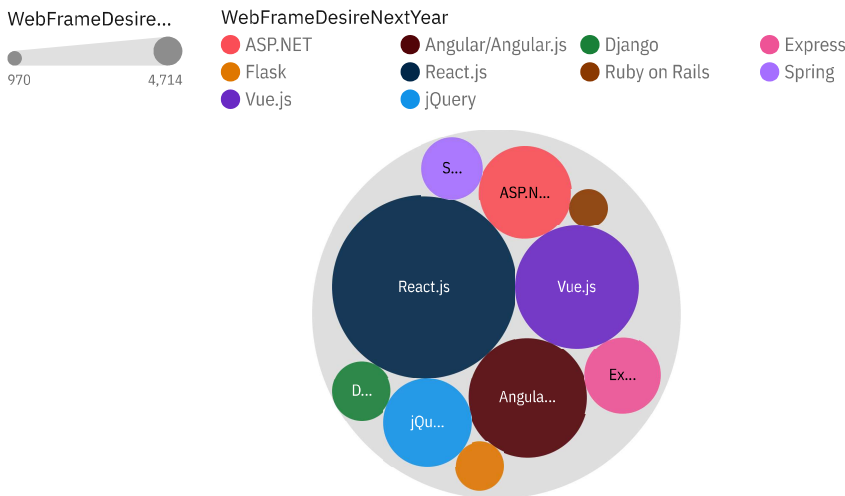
WebFrameDesire...

970

4,714

WebFrameDesireNextYear

ASP.NET

Angular/Angular.js

Django

Express

Flask

React.js

Ruby on Rails

Spring

Vue.js

jQuery

S...

ASP.N...

React.js

Vue.js

Ex...

D...

jQu...

Angula...